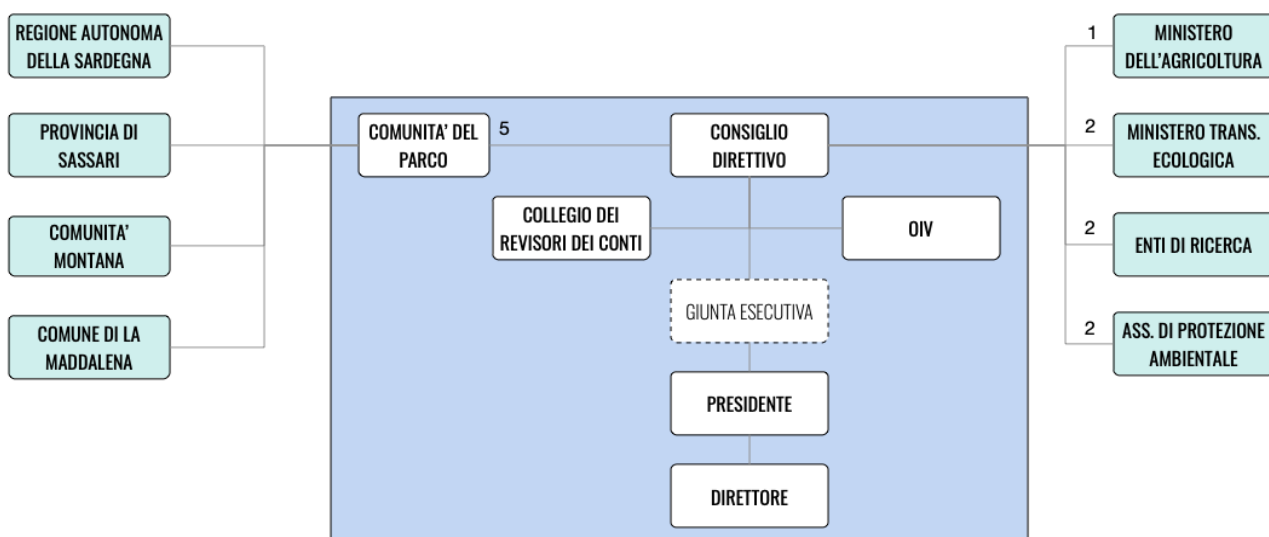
REGIONE AUTONOMA DELLA SARDEGNA

PROVINCIA DI SASSARI

COMUNITA' MONTANA

COMUNE DI LA MADDALENA

COMUNITA' DEL PARCO

5

CONSIGLIO DIRETTIVO

COLLEGIO DEI REVISORI DEI CONTI

OIV

GIUNTA ESECUTIVA

PRESIDENTE

DIRETTORE

1

MINISTERO DELL'AGRICOLTURA

2

MINISTERO TRANS. ECOLOGICA

2

ENTI DI RICERCA

2

ASS. DI PROTEZIONE AMBIENTALE